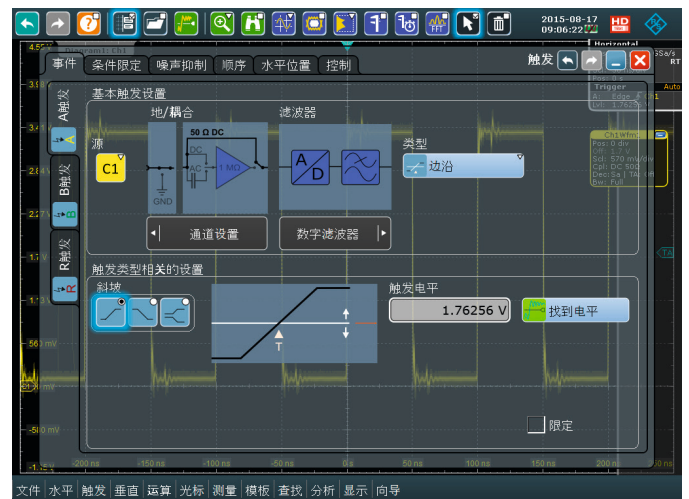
2015-08-17
09:06:22

HD

Horizontal

Diagram1: Ch1

事件 | 条件限定 | 噪声抑制 | 顺序 | 水平位置 | 控制

触发

Trigger

Ch1Wfm1

A触发

B触发

R触发

基本触发设置

地/耦合

滤波器

源

C1

50 Ω DC

DC

AC

GND

1 MΩ

A D

类型

边沿

通道设置

数字滤波器

触发类型相关的设置

斜坡

触发电平

1.76256 V

找到电平

T

限定

-200 ns | -150 ns | -100 ns | -50 ns | 0 s | 50 ns | 100 ns | 150 ns | 200 ns

文件 | 水平 | 触发 | 垂直 | 运算 | 光标 | 测量 | 模板 | 查找 | 分析 | 显示 | 向导